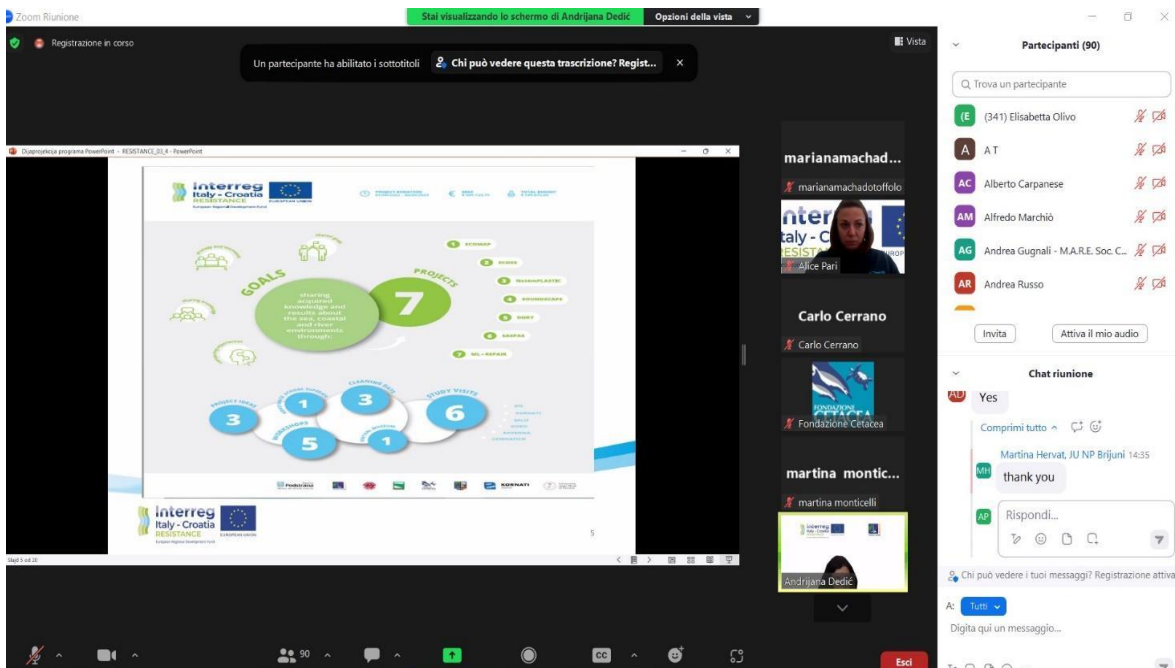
Zoom Riunione

Stai visualizzando lo schermo di Andrijana Dedić

Opzioni della vista

Registrazione in corso

Un partecipante ha abilitato i sottotitoli

Chi può vedere questa trascrizione? Regist...

Vista

Dijaprojekcija programa PowerPoint - RESISTANCE_D3_4 - PowerPoint

Interreg Italy - Croatia RESISTANCE

European Regional Development Fund

EUROPEAN UNION

GOALS

PROJECTS

sharing acquired knowledge and results about the sea, coastal and river environments through:

7

1 ECOMAP

2 ECOSS

3 NewLIFE

4 SOUNDSCAPE

5 SORT

6 SASPAS

7 ML-REPAIR

3

1

3

6

5

1

PROJECT INFO

CLEANING DAY

STUDY VISITS

WORKSHOPS

KORNATI

Interreg Italy - Croatia RESISTANCE

EUROPEAN UNION

5

Slajd 5 od 20

marianamachad...

marianamachadotoffolo

Alice Pari

Carlo Cerrano

Carlo Cerrano

Fondazione Cetacea

martina montic...

martina monticelli

Andrijana Dedić

Partecipanti (90)

Trova un partecipante

(341) Elisabetta Olivo

A T

Alberto Carpanese

Alfredo Marchiò

Andrea Gugnali - M.A.R.E. Soc. C...

Andrea Russo

Invita

Attiva il mio audio

Chat riunione

Yes

Comprimi tutto

Martina Hervat, JU NP Brijuni 14:35

thank you

Rispondi...

Chi può vedere i tuoi messaggi? Registrazione attiva

A: Tutti

Digita qui un messaggio...

90

CC

Esci